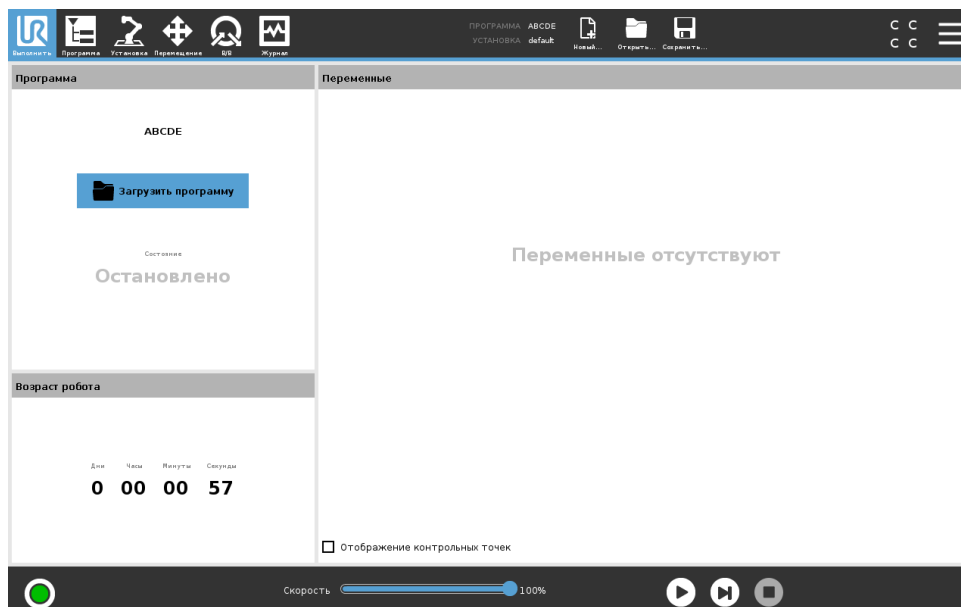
Выполнить Программа Установка Перемещение I/O Журнал

ПРОГРАММА ABCDE
УСТАНОВКА default

Новый... Открыть... Сохранить...

C C
C C

Программа

ABCDE

Загрузить программу

Состояние
Остановлено

Возраст робота

Дни Часы Минуты Секунды
0 00 00 57

Переменные

Переменные отсутствуют

Отображение контрольных точек

Скорость 100%